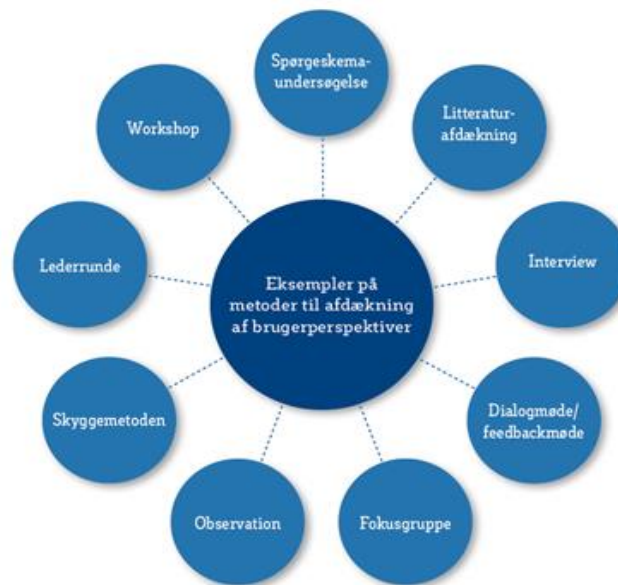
Eksempler på metoder til afdækning af brugerperspektiver

Spørgeskema-undersøgelse

Litteratur-afdækning

Interview

Dialogmøde/ feedbackmøde

Fokusgruppe

Observation

Skyggemetoden

Lederrunde

Workshop